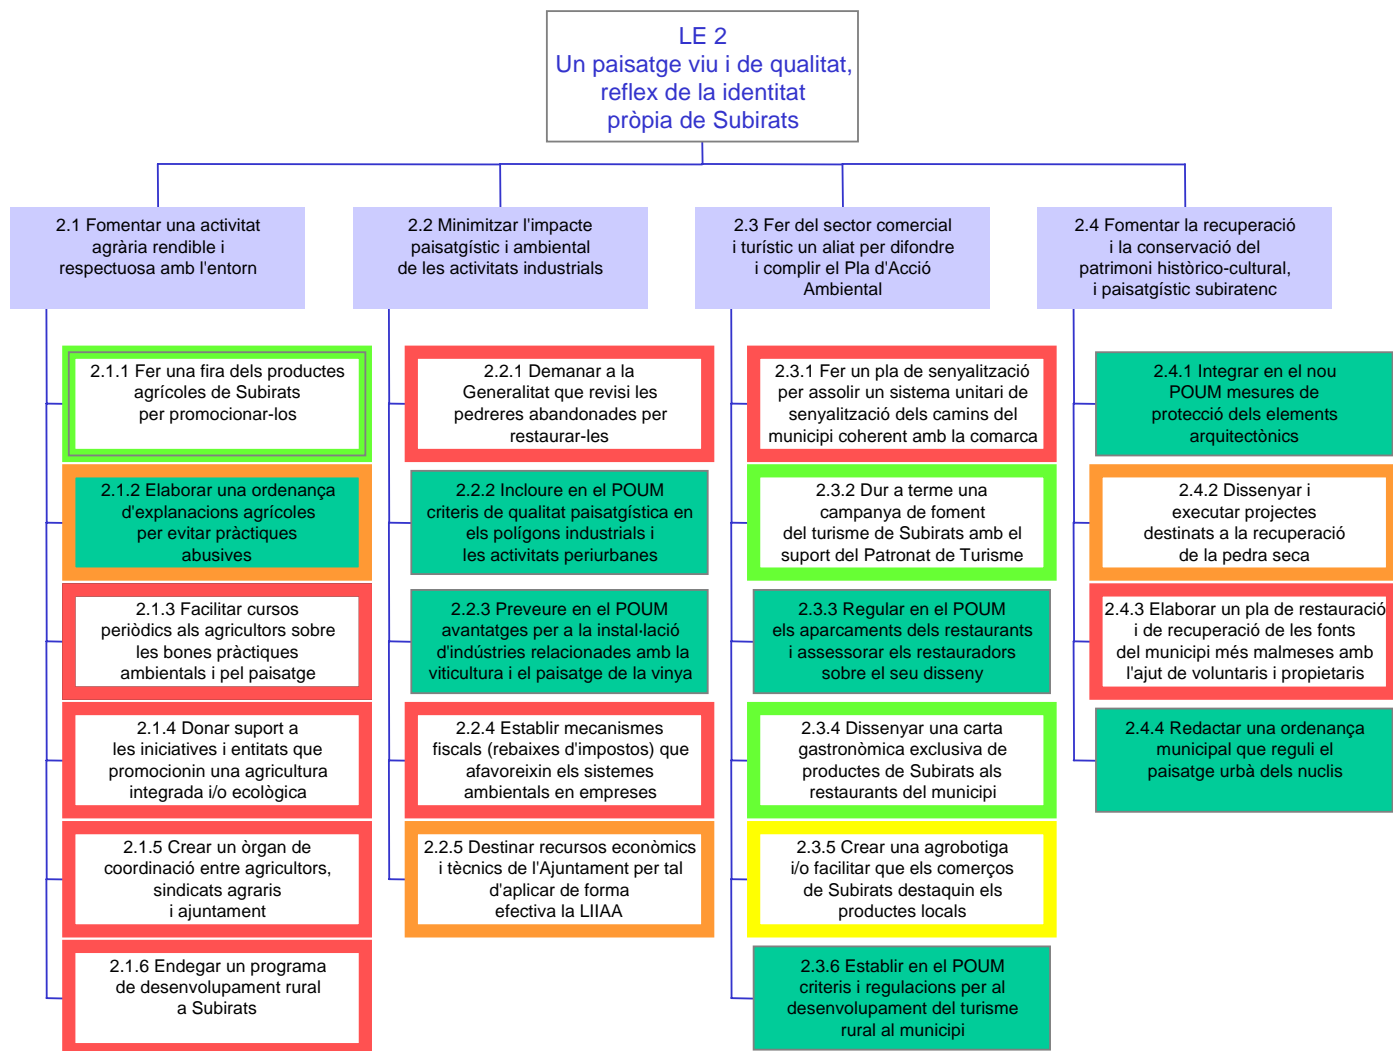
LE 2
Un paisatge viu i de qualitat, reflex de la identitat pròpia de Subirats

2.1 Fomentar una activitat agrària rendible i respectuosa amb l'entorn

2.1.1 Fer una fira dels productes agrícoles de Subirats per promocionar-los

2.1.2 Elaborar una ordenança d'explanacions agrícoles per evitar pràctiques abusives

2.1.3 Facilitar cursos periòdics als agricultors sobre les bones pràctiques ambientals i pel paisatge

2.1.4 Donar suport a les iniciatives i entitats que promocionin una agricultura integrada i/o ecològica

2.1.5 Crear un òrgan de coordinació entre agricultors, sindicats agraris i ajuntament

2.1.6 Endegar un programa de desenvolupament rural a Subirats

2.2 Minimitzar l'impacte paisatgístic i ambiental de les activitats industrials

2.2.1 Demanar a la Generalitat que revisi les pedreres abandonades per restaurar-les

2.2.2 Incloure en el POUM criteris de qualitat paisatgística en els polígons industrials i les activitats periurbanes

2.2.3 Preveure en el POUM avantatges per a la instal·lació d'indústries relacionades amb la viticultura i el paisatge de la vinya

2.2.4 Establir mecanismes fiscals (rebaixes d'impostos) que afavoreixin els sistemes ambientals en empreses

2.2.5 Destinar recursos econòmics i tècnics de l'Ajuntament per tal d'aplicar de forma efectiva la LIIAA

2.3 Fer del sector comercial i turístic un aliat per difondre i complir el Pla d'Acció Ambiental

2.3.1 Fer un pla de senyalització per assolir un sistema unitari de senyalització dels camins del municipi coherent amb la comarca

2.3.2 Dur a terme una campanya de foment del turisme de Subirats amb el suport del Patronat de Turisme

2.3.3 Regular en el POUM els aparcaments dels restaurants i assessorar els restauradors sobre el seu disseny

2.3.4 Dissenyar una carta gastronòmica exclusiva de productes de Subirats als restaurants del municipi

2.3.5 Crear una agrobotiga i/o facilitar que els comerços de Subirats destaquin els productes locals

2.3.6 Establir en el POUM criteris i regulacions per al desenvolupament del turisme rural al municipi

2.4 Fomentar la recuperació i la conservació del patrimoni històrico-cultural, i paisatgístic subiratenc

2.4.1 Integrar en el nou POUM mesures de protecció dels elements arquitectònics

2.4.2 Dissenyar i executar projectes destinats a la recuperació de la pedra seca

2.4.3 Elaborar un pla de restauració i de recuperació de les fonts del municipi més malmeses amb l'ajut de voluntaris i propietaris

2.4.4 Redactar una ordenança municipal que reguli el paisatge urbà dels nuclis